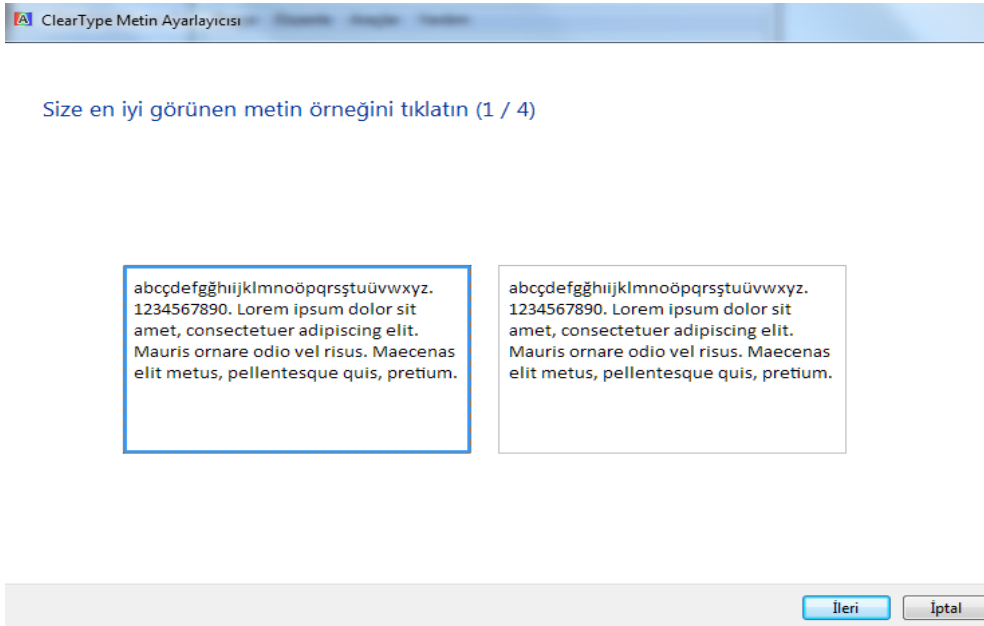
ClearType Metin Ayarlayıcısı

Size en iyi görünen metin örneğini tıklatın (1 / 4)

abcçdefgğhıijklmnoöpqrsştuüvwxyz. 1234567890. Lorem ipsum dolor sit amet, consectetuer adipiscing elit. Mauris ornare odio vel risus. Maecenas elit metus, pellentesque quis, pretium.

abcçdefgğhıijklmnoöpqrsştuüvwxyz. 1234567890. Lorem ipsum dolor sit amet, consectetuer adipiscing elit. Mauris ornare odio vel risus. Maecenas elit metus, pellentesque quis, pretium.

İleri İptal